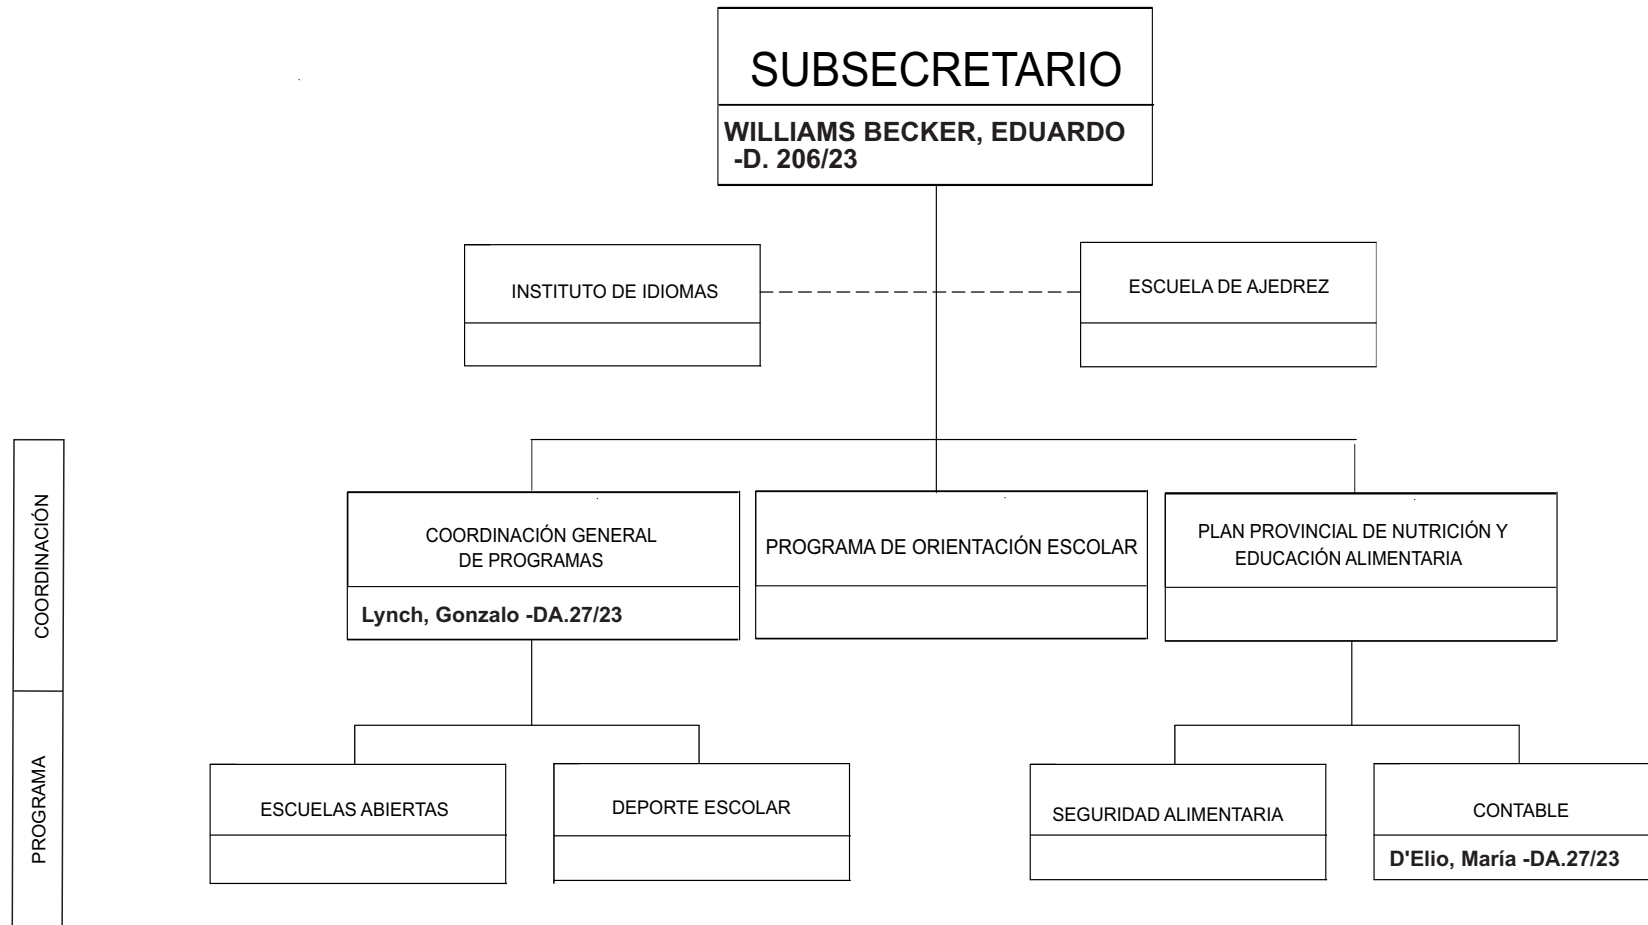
SUBSECRETARIO

WILLIAMS BECKER, EDUARDO -D. 206/23

INSTITUTO DE IDIOMAS

ESCUELA DE AJEDREZ

COORDINACIÓN

COORDINACIÓN GENERAL DE PROGRAMAS

Lynch, Gonzalo -DA.27/23

PROGRAMA DE ORIENTACIÓN ESCOLAR

PLAN PROVINCIAL DE NUTRICIÓN Y EDUCACIÓN ALIMENTARIA

PROGRAMA

ESCUELAS ABIERTAS

DEPORTE ESCOLAR

SEGURIDAD ALIMENTARIA

CONTABLE

D'Elio, María -DA.27/23